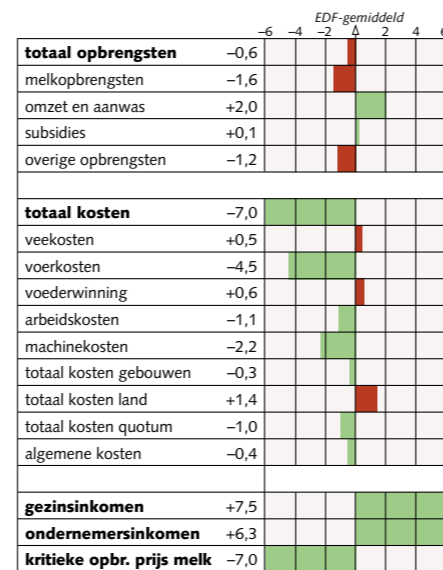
EDF-gemiddeld

−6 −4 −2 0 2 4 6

| | |
|---|---|
| **totaal opbrengsten** | −0,6 |
| melkopbrengsten | −1,6 |
| omzet en aanwas | +2,0 |
| subsidies | +0,1 |
| overige opbrengsten | −1,2 |
| | |
| **totaal kosten** | −7,0 |
| veekosten | +0,5 |
| voerkosten | −4,5 |
| voederwinning | +0,6 |
| arbeidskosten | −1,1 |
| machinekosten | −2,2 |
| totaal kosten gebouwen | −0,3 |
| totaal kosten land | +1,4 |
| totaal kosten quotum | −1,0 |
| algemene kosten | −0,4 |
| | |
| **gezinsinkomen** | +7,5 |
| **ondernemersinkomen** | +6,3 |
| **kritieke opbr. prijs melk** | −7,0 |